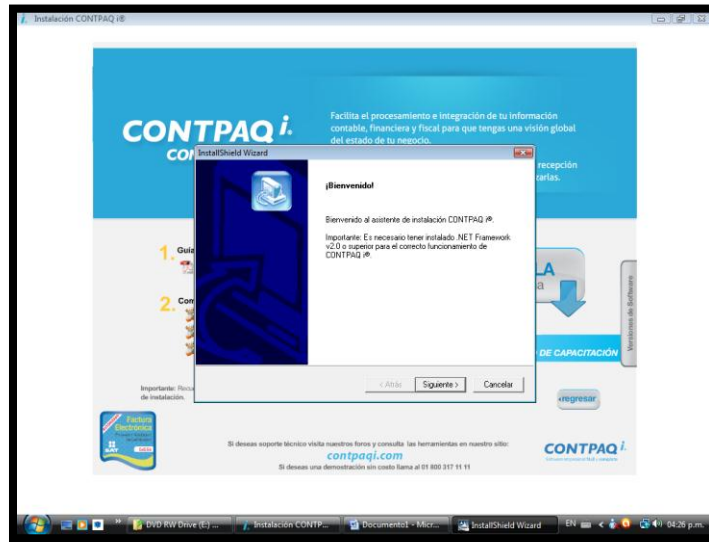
Instalación CONTPAQ i®

CONTPAQ i.

CO

Facilita el procesamiento e integración de tu información contable, financiera y fiscal para que tengas una visión global del estado de tu negocio.

recepción

zarlas.

1. Guía

2. Com

LA

a

DE CAPACITACIÓN

Versiones de Software

Importante: Recu de instalación.

regresar

Factura Electrónica

Si deseas soporte técnico visita nuestros foros y consulta las herramientas en nuestro sitio:

contpaqi.com

Si deseas una demostración sin costo llama al 01 800 317 11 11

CONTPAQ i.

InstallShield Wizard

¡Bienvenido!

Bienvenido al asistente de instalación CONTPAQ i®.

Importante: Es necesario tener instalado .NET Framework v2.0 o superior para el correcto funcionamiento de CONTPAQ i®.

< Atrás

Siguiente >

Cancelar

DVD RW Drive (E:) ...

Instalación CONTP...

Documento1 - Micr...

InstallShield Wizard

EN

04:26 p.m.